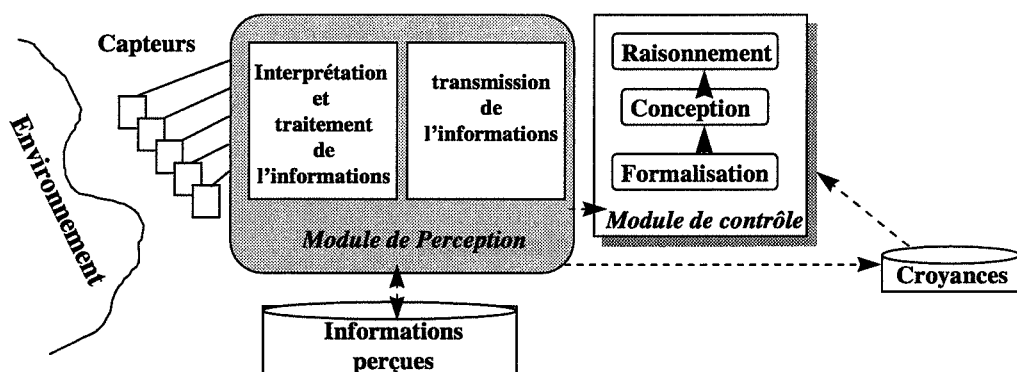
Capteurs

Environnement

Interprétation et traitement de l'informations

transmission de l'informations

Module de Perception

Raisonnement

Conception

Formalisation

Module de contrôle

Croyances

Informations perçues